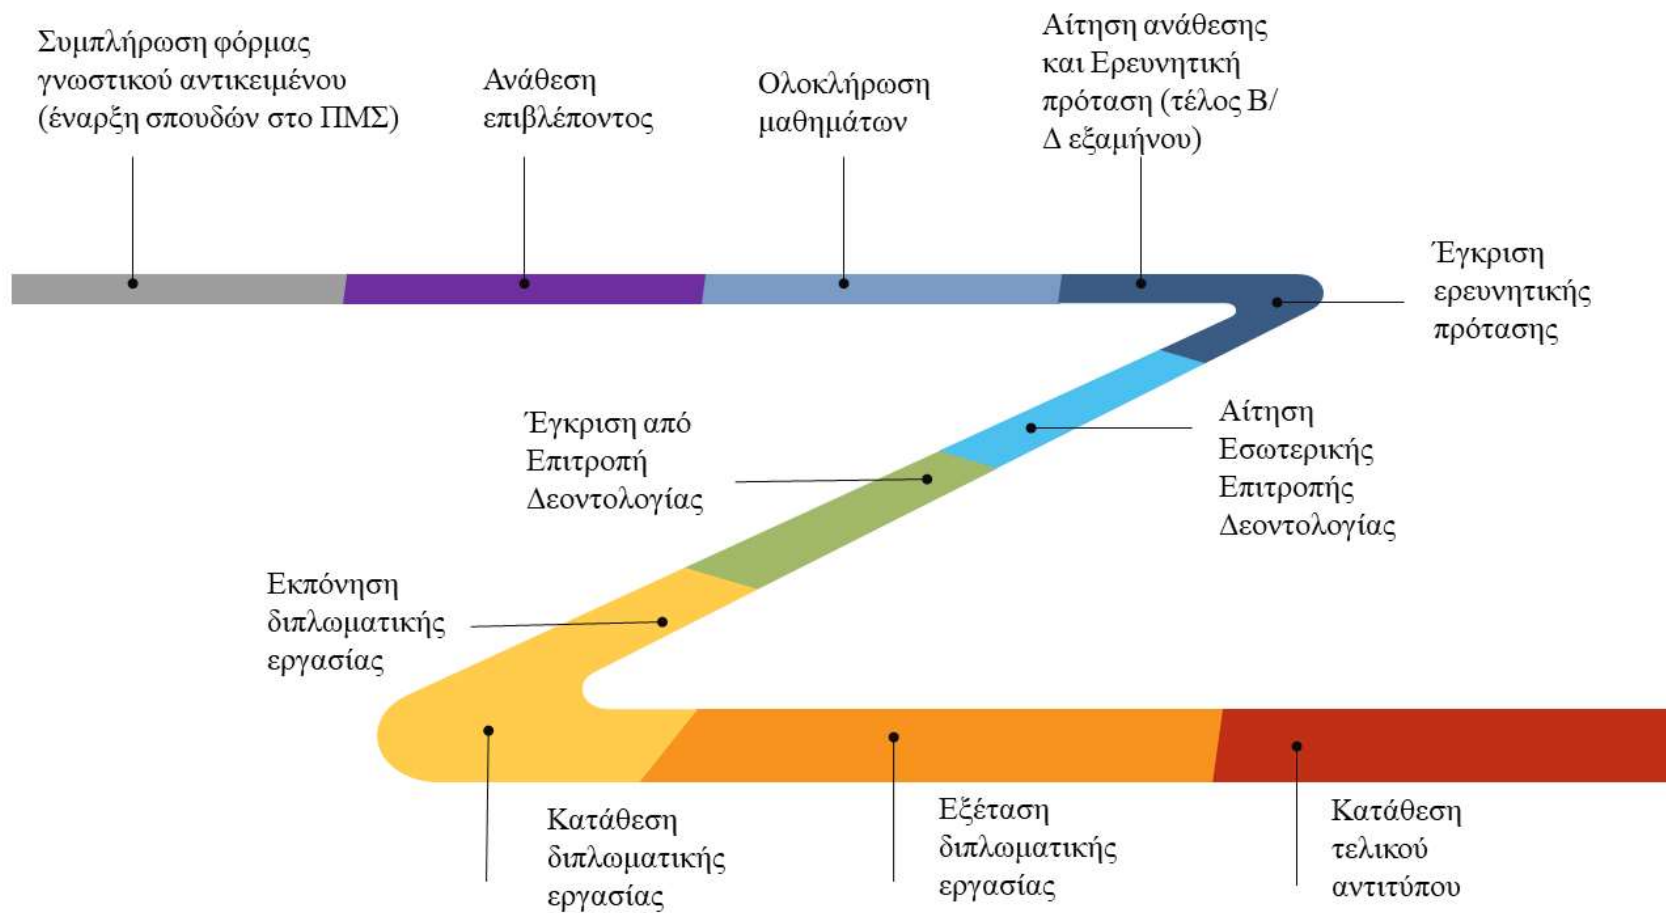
Συμπλήρωση φόρμας γνωστικού αντικειμένου (έναρξη σπουδών στο ΠΜΣ)

Ανάθεση επιβλέποντος

Ολοκλήρωση μαθημάτων

Αίτηση ανάθεσης και Ερευνητική πρόταση (τέλος Β/Δ εξαμήνου)

Έγκριση ερευνητικής πρότασης

Αίτηση Εσωτερικής Επιτροπής Δεοντολογίας

Έγκριση από Επιτροπή Δεοντολογίας

Εκπόνηση διπλωματικής εργασίας

Κατάθεση διπλωματικής εργασίας

Εξέταση διπλωματικής εργασίας

Κατάθεση τελικού αντιτύπου